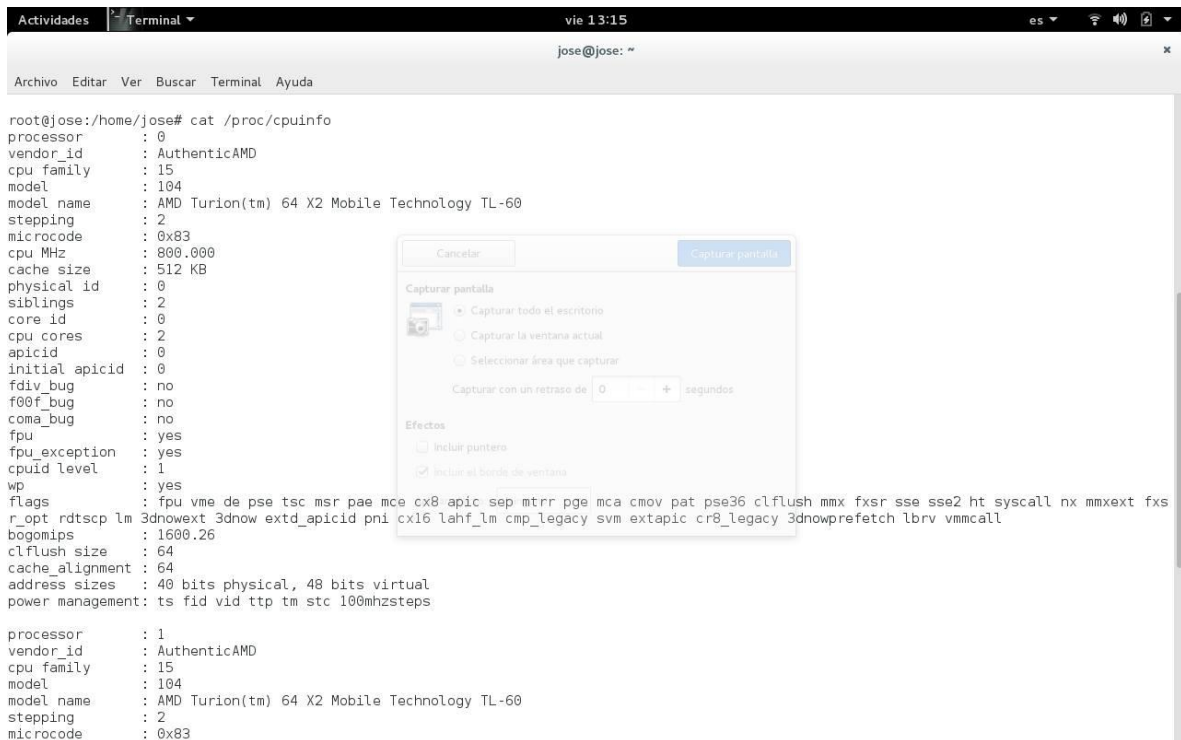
Actividades Terminal ▾ vie 13:15 es ▾

jose@jose: ~

Archivo Editar Ver Buscar Terminal Ayuda

root@jose:/home/jose# cat /proc/cpuinfo
processor : 0
vendor_id : AuthenticAMD
cpu family : 15
model : 104
model name : AMD Turion(tm) 64 X2 Mobile Technology TL-60
stepping : 2
microcode : 0x83
cpu MHz : 800.000
cache size : 512 KB
physical id : 0
siblings : 2
core id : 0
cpu cores : 2
apicid : 0
initial apicid : 0
fdiv_bug : no
f00f_bug : no
coma_bug : no
fpu : yes
fpu_exception : yes
cpuid level : 1
wp : yes
flags : fpu vme de pse tsc msr pae mce cx8 apic sep mtrr pge mca cmov pat pse36 clflush mmx fxsr sse sse2 ht syscall nx mmxext fxsr_opt rdtscp lm 3dnowext 3dnow extd_apicid pni cx16 lahf_lm cmp_legacy svm extapic cr8_legacy 3dnowprefetch lbrv vmmcall
bogomips : 1600.26
clflush size : 64
cache_alignment : 64
address sizes : 40 bits physical, 48 bits virtual
power management: ts fid vid ttp tm stc 100mhzsteps

processor : 1
vendor_id : AuthenticAMD
cpu family : 15
model : 104
model name : AMD Turion(tm) 64 X2 Mobile Technology TL-60
stepping : 2
microcode : 0x83

Cancelar
Capturar pantalla
Capturar pantalla
Capturar todo el escritorio
Capturar la ventana actual
Seleccionar área que capturar
Capturar con un retraso de 0 − + segundos
Efectos
Incluir puntero
Incluir el borde de ventana